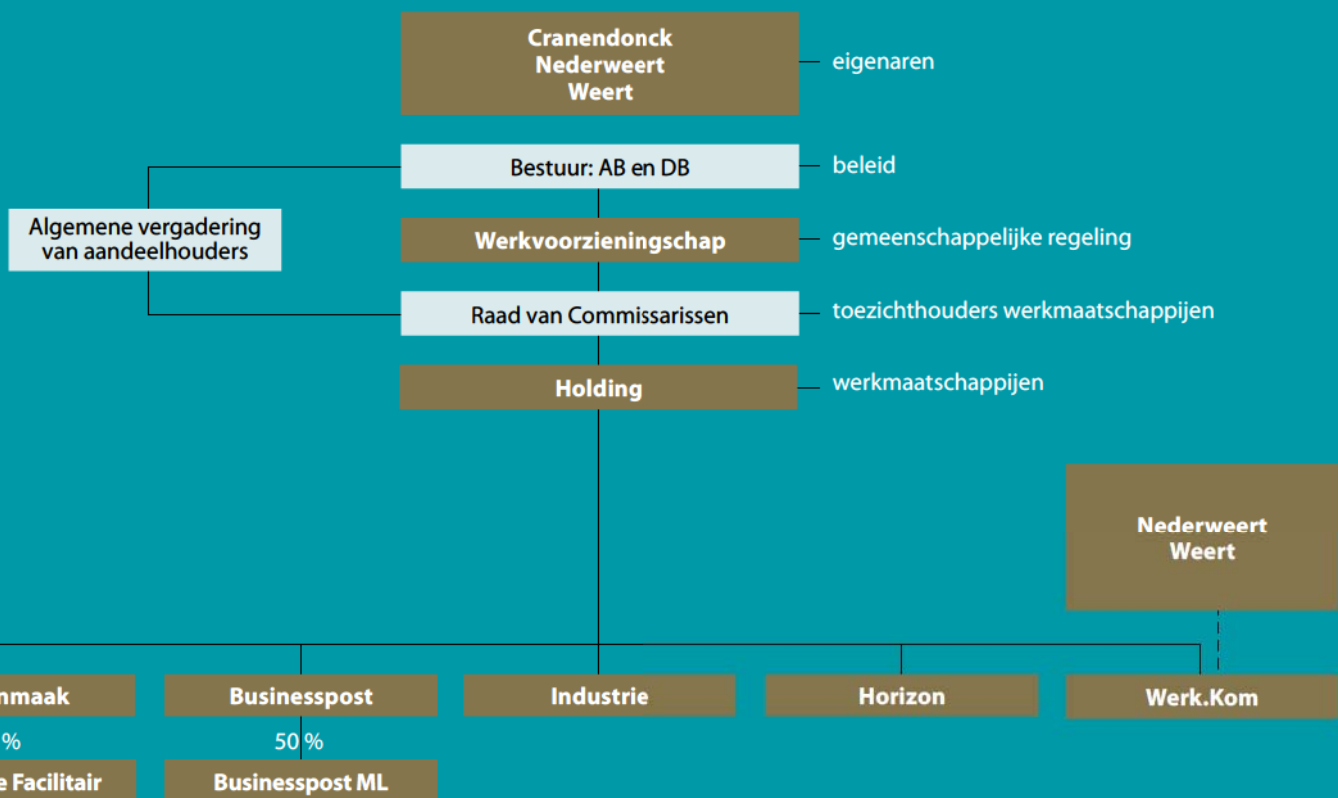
Cranendonck
Nederweert
Weert

eigenaren

Bestuur: AB en DB

beleid

Algemene vergadering van aandeelhouders

Werkvoorzieningschap

gemeenschappelijke regeling

Raad van Commissarissen

toezichthouders werkmaatschappijen

Holding

werkmaatschappijen

Nederweert
Weert

nmaak

Businesspost

Industrie

Horizon

Werk.Kom

%

50 %

e Facilitair

Businesspost ML